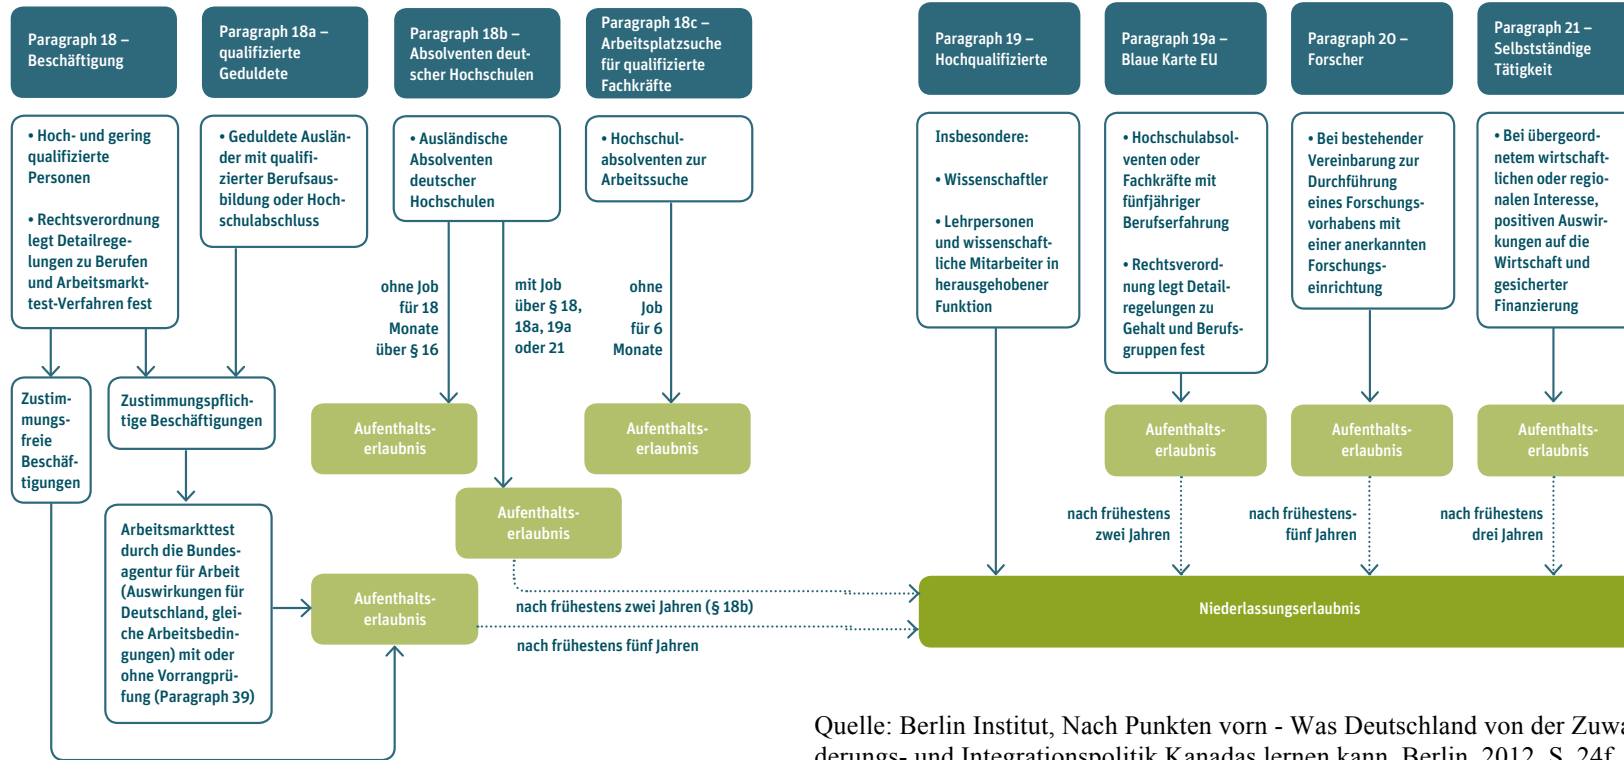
Paragraph 18 – Beschäftigung

Paragraph 18a – qualifizierte Geduldete

Paragraph 18b – Absolventen deutscher Hochschulen

Paragraph 18c – Arbeitsplatzsuche für qualifizierte Fachkräfte

Paragraph 19 – Hochqualifizierte

Paragraph 19a – Blaue Karte EU

Paragraph 20 – Forscher

Paragraph 21 – Selbstständige Tätigkeit

• Hoch- und gering qualifizierte Personen

• Rechtsverordnung legt Detailregelungen zu Berufen und Arbeitsmarkttest-Verfahren fest

• Geduldete Ausländer mit qualifizierter Berufsausbildung oder Hochschulabschluss

• Ausländische Absolventen deutscher Hochschulen

• Hochschulabsolventen zur Arbeitssuche

Insbesondere:

• Wissenschaftler

• Lehrpersonen und wissenschaftliche Mitarbeiter in herausgehobener Funktion

• Hochschulabsolventen oder Fachkräfte mit fünfjähriger Berufserfahrung

• Rechtsverordnung legt Detailregelungen zu Gehalt und Berufsgruppen fest

• Bei bestehender Vereinbarung zur Durchführung eines Forschungsvorhabens mit einer anerkannten Forschungseinrichtung

• Bei übergeordnetem wirtschaftlichen oder regionalen Interesse, positiven Auswirkungen auf die Wirtschaft und gesicherter Finanzierung

ohne Job für 18 Monate über § 16

mit Job über § 18, 18a, 19a oder 21

ohne Job für 6 Monate

Zustimmungsfreie Beschäftigungen

Zustimmungspflichtige Beschäftigungen

Aufenthaltserlaubnis

Aufenthaltserlaubnis

Aufenthaltserlaubnis

Aufenthaltserlaubnis

Aufenthaltserlaubnis

Aufenthaltserlaubnis

Aufenthaltserlaubnis

Arbeitsmarkttest durch die Bundesagentur für Arbeit (Auswirkungen für Deutschland, gleiche Arbeitsbedingungen) mit oder ohne Vorrangprüfung (Paragraph 39)

nach frühestens zwei Jahren

nach frühestens fünf Jahren

nach frühestens drei Jahren

nach frühestens zwei Jahren (§ 18b)

nach frühestens fünf Jahren

Niederlassungserlaubnis

Quelle: Berlin Institut, Nach Punkten vorn - Was Deutschland von der Zuwa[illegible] derungs- und Integrationspolitik Kanadas lernen kann, Berlin, 2012, S. 24f.